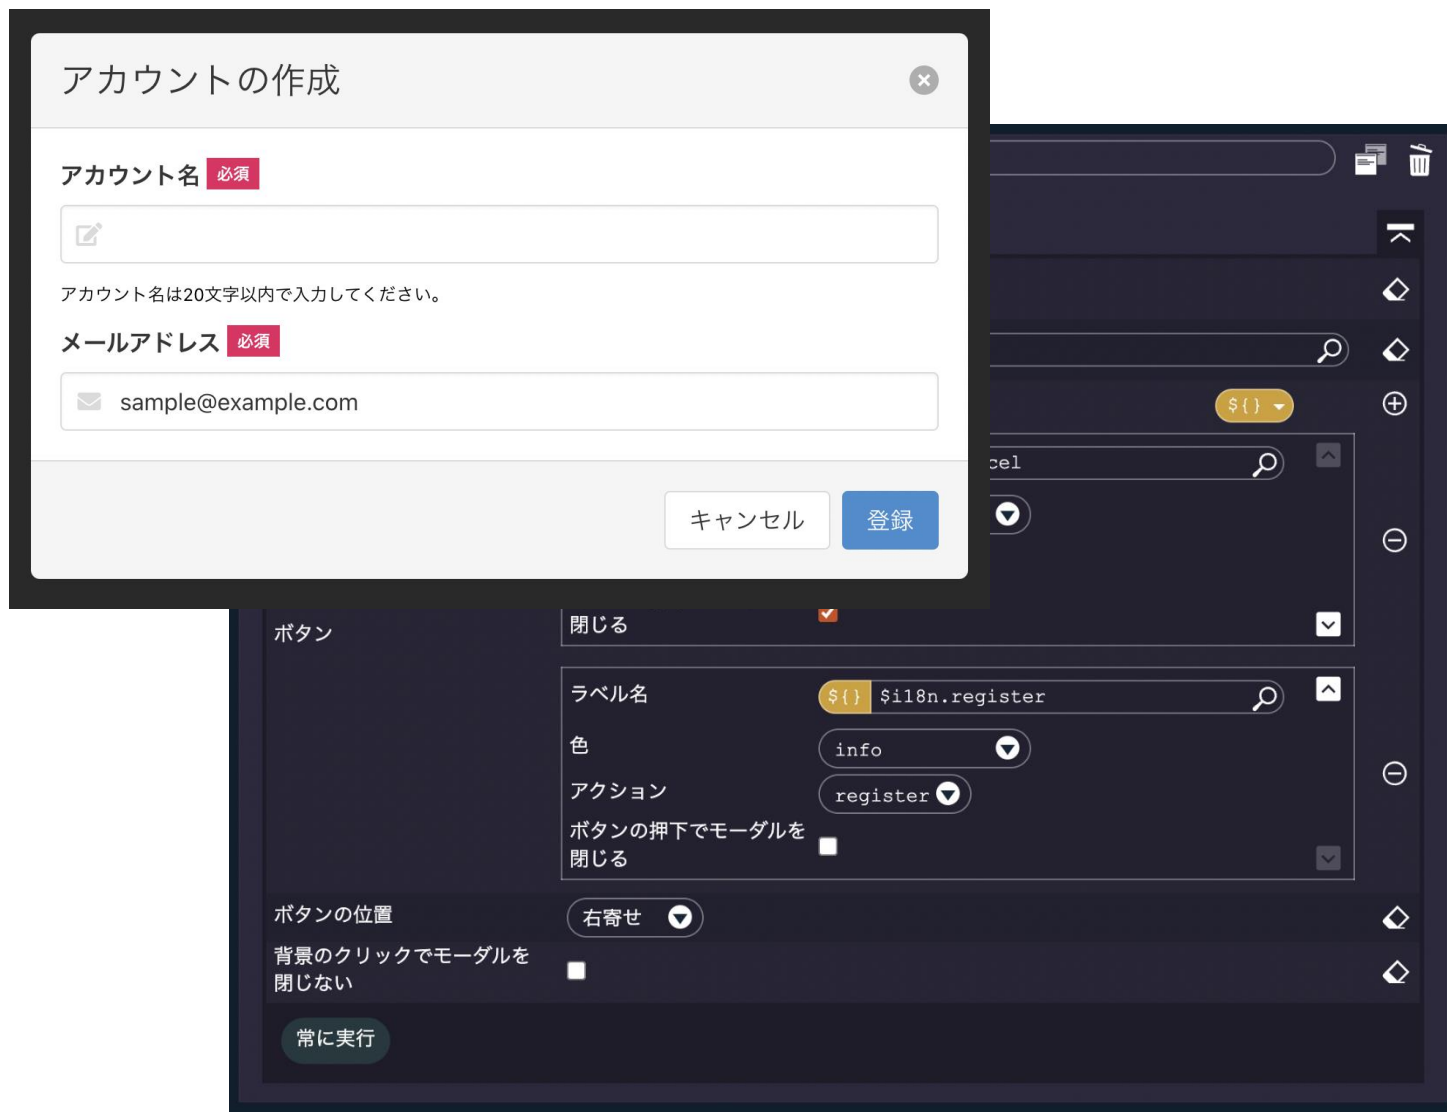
アカウントの作成

アカウント名 必須

アカウント名は20文字以内で入力してください。

メールアドレス 必須

sample@example.com

キャンセル 登録

${}

cel

ボタン

閉じる

ラベル名 ${} $i18n.register

色 info

アクション register

ボタンの押下でモーダルを閉じる

ボタンの位置 右寄せ

背景のクリックでモーダルを閉じない

常に実行